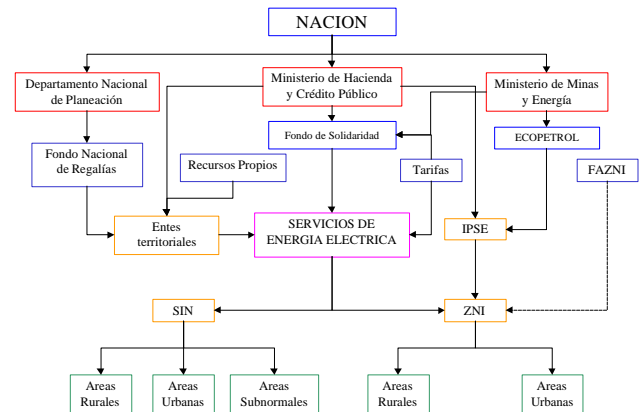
NACION

Departamento Nacional de Planeación

Ministerio de Hacienda y Crédito Público

Ministerio de Minas y Energía

Fondo de Solidaridad

ECOPETROL

Fondo Nacional de Regalías

Recursos Propios

Tarifas

FAZNI

Entes territoriales

SERVICIOS DE ENERGIA ELECTRICA

IPSE

SIN

ZNI

Areas Rurales

Areas Urbanas

Areas Subnormales

Areas Rurales

Areas Urbanas